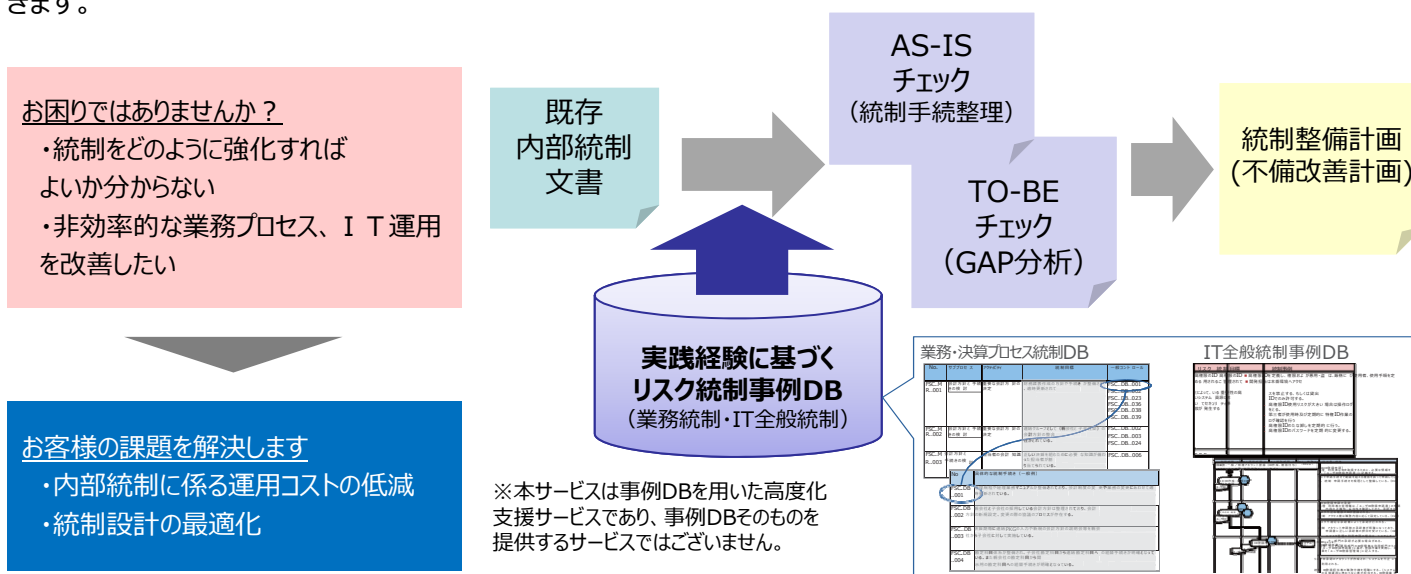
きます。

お困りではありませんか？
・統制をどのように強化すればよいか分からない
・非効率的な業務プロセス、ＩＴ運用を改善したい

お客様の課題を解決します
・内部統制に係る運用コストの低減
・統制設計の最適化

既存
内部統制
文書

AS-IS
チェック
（統制手続整理）

TO-BE
チェック
（GAP分析）

統制整備計画
（不備改善計画）

実践経験に基づく
リスク統制事例DB
（業務統制・IT全般統制）

※本サービスは事例DBを用いた高度化支援サービスであり、事例DBそのものを提供するサービスではございません。

業務・決算プロセス統制DB

IT全般統制事例DB

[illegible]